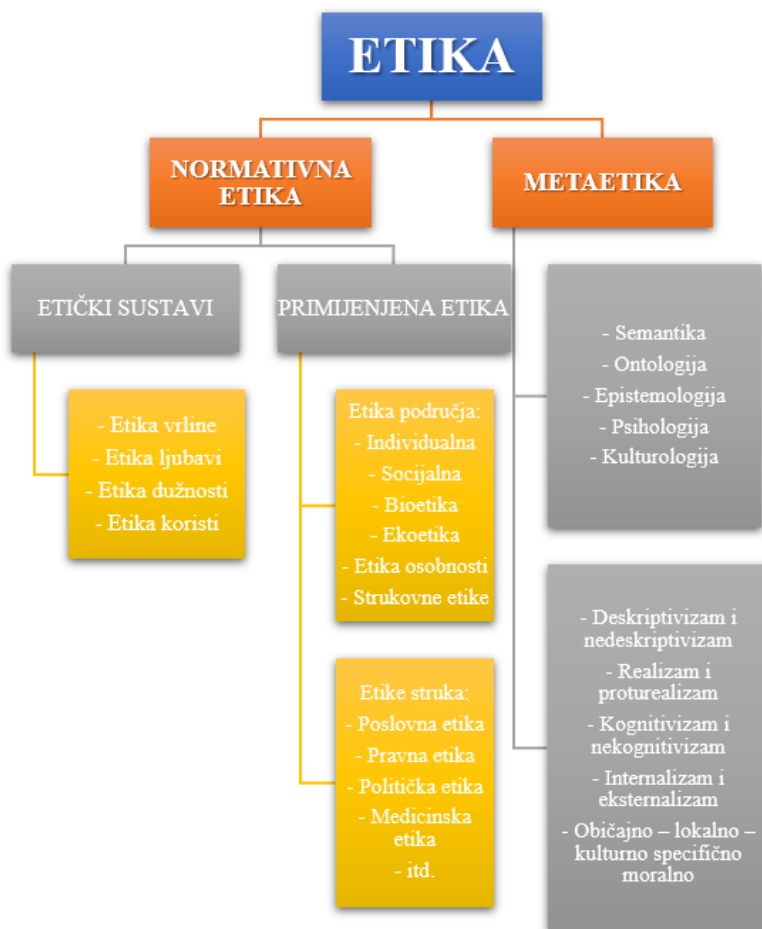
ETIKA

NORMATIVNA ETIKA

METAETIKA

ETIČKI SUSTAVI

PRIMIJENJENA ETIKA

- Etika vrline
- Etika ljubavi
- Etika dužnosti
- Etika koristi

Etika područja:
- Individualna
- Socijalna
- Bioetika
- Ekoetika
- Etika osobnosti
- Strukovne etike

Etike struka:
- Poslovna etika
- Pravna etika
- Politička etika
- Medicinska etika
- itd.

- Semantika
- Ontologija
- Epistemologija
- Psihologija
- Kulturologija

- Deskriptivizam i nedeskriptivizam
- Realizam i proturealizam
- Kognitivizam i nekognitivizam
- Internalizam i eksternalizam
- Običajno – lokalno – kulturno specifično moralno